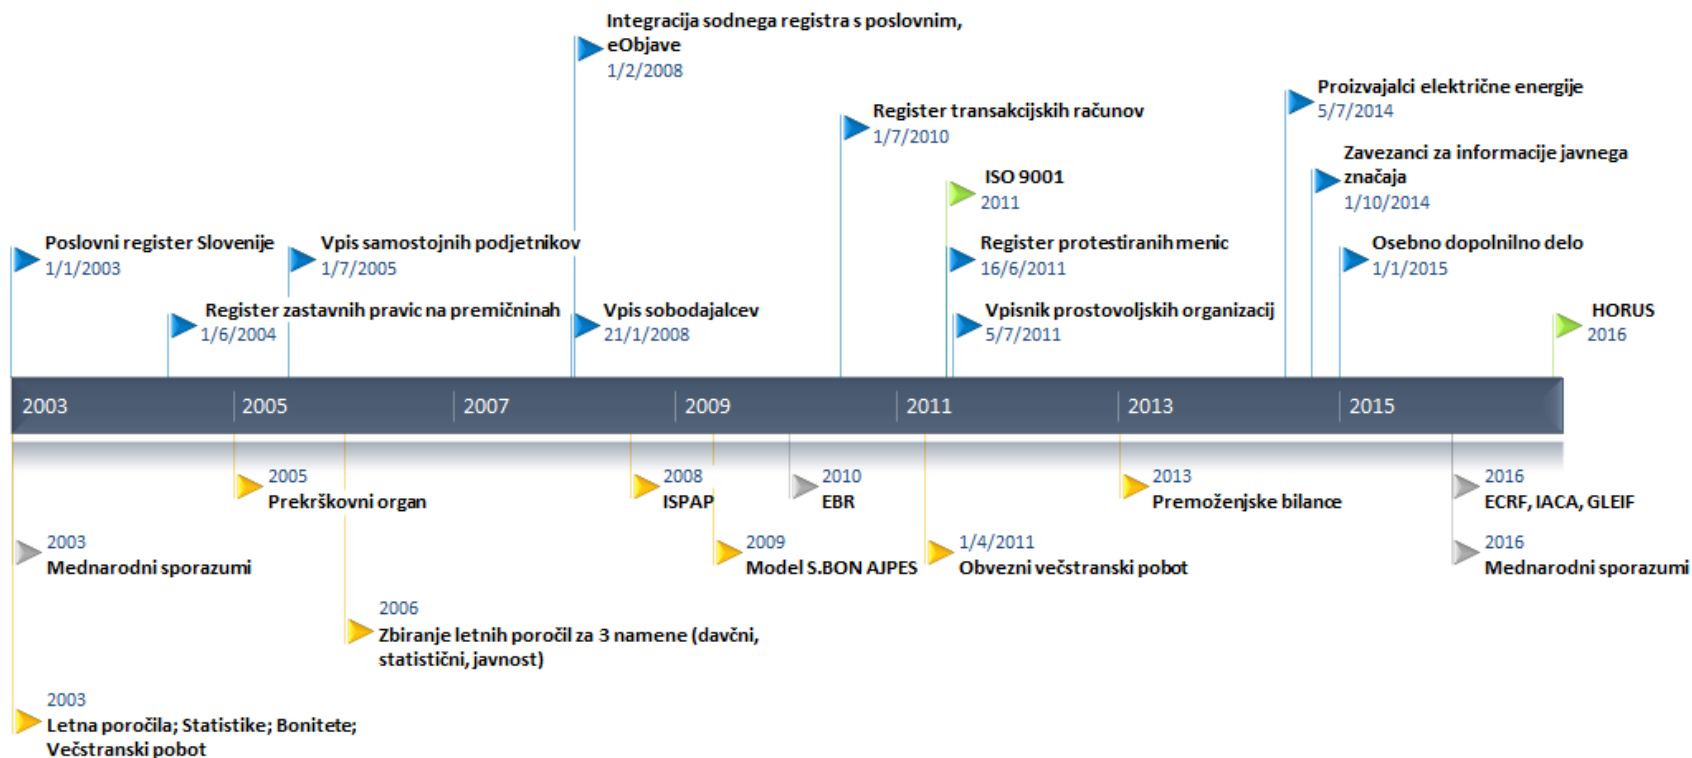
Integracija sodnega registra s poslovnim, eObjave
1/2/2008

Register transakcijskih računov
1/7/2010

Proizvajalci električne energije
5/7/2014

Zavezanci za informacije javnega značaja
1/10/2014

ISO 9001
2011

Poslovni register Slovenije
1/1/2003

Vpis samostojnih podjetnikov
1/7/2005

Register protestiranih menic
16/6/2011

Osebno dopolnilno delo
1/1/2015

Register zastavnih pravic na premičninah
1/6/2004

Vpis sobodajalcev
21/1/2008

Vpisnik prostovoljskih organizacij
5/7/2011

HORUS
2016

2003 2005 2007 2009 2011 2013 2015

2005
Prekrškovni organ

2008
ISPAP

2010
EBR

2013
Premoženjske bilance

2016
ECRF, IACA, GLEIF

2003
Mednarodni sporazumi

2009
Model S.BON AJPES

1/4/2011
Obvezni večstranski pobot

2016
Mednarodni sporazumi

2006
Zbiranje letnih poročil za 3 namene (davčni, statistični, javnost)

2003
Letna poročila; Statistike; Bonitete; Večstranski pobot